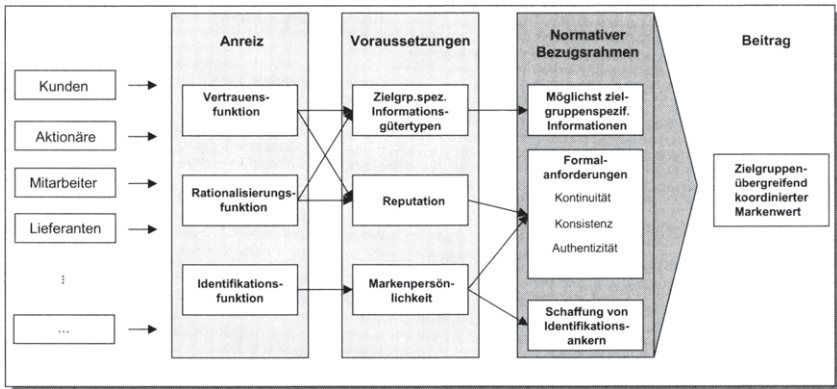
Kunden

Aktionäre

Mitarbeiter

Lieferanten

⋮

...

Anreiz

Vertrauens-funktion

Rationalisierungs-funktion

Identifikations-funktion

Voraussetzungen

Zielgrp.spez. Informations-gütertypen

Reputation

Markenpersön-lichkeit

Normativer Bezugsrahmen

Möglichst ziel-gruppenspezif. Informationen

Formal-anforderungen

Kontinuität

Konsistenz

Authentizität

Schaffung von Identifikations-ankern

Beitrag

Zielgruppen-übergreifend koordinierter Markenwert